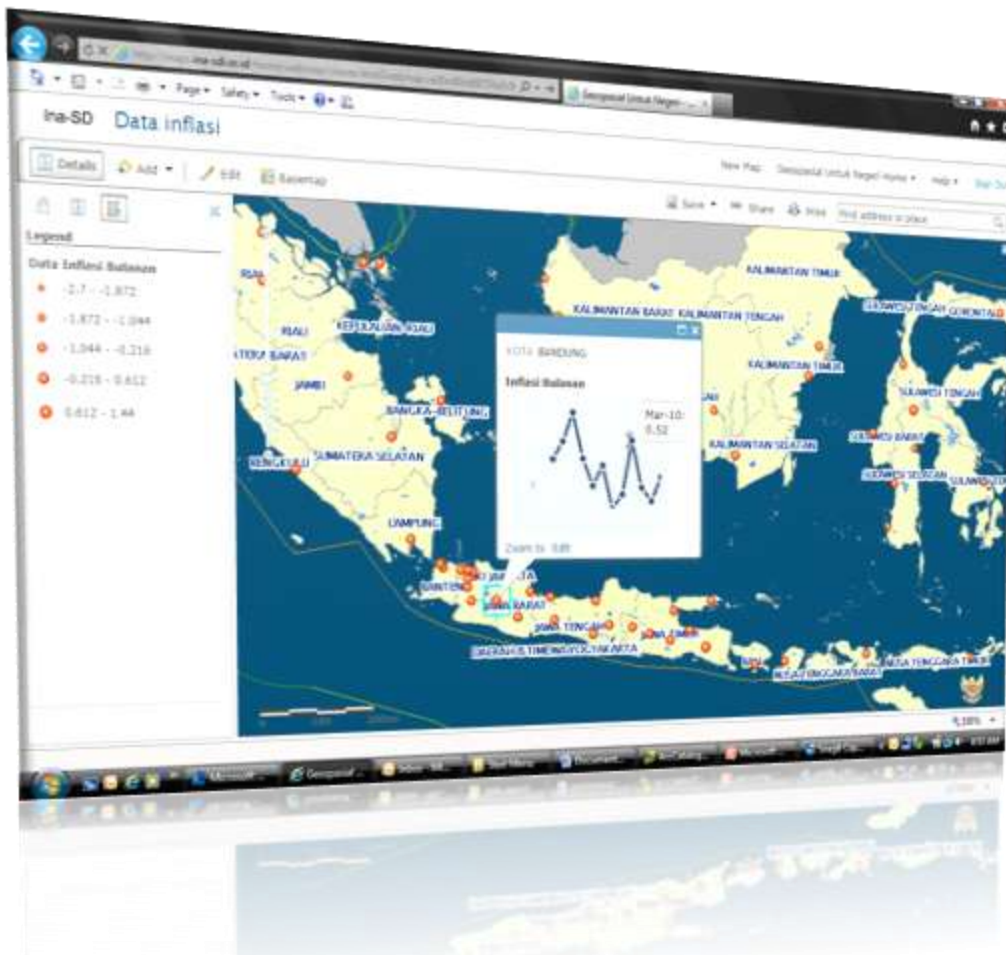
Page ▾ Safety ▾ Tools ▾

Geospasial Untuk Negeri ...

Ina-SD Data inflasi

Details Add ▾ Edit Basemap

New Map Geospasial Untuk Negeri Home ▾ Help ▾

Save ▾ Share Print Find address or place

Legend

Data Inflasi Bulanan

-2.7 - -1.872

-1.872 - -1.044

-1.044 - -0.216

-0.216 - 0.612

0.612 - 1.44

RIAU

KEPULAUAN RIAU

SUMATERA BARAT

JAMBI

BANGKA-BELITUNG

BENGKULU

SUMATERA SELATAN

LAMPUNG

BANTEN

DKI JAKARTA

JAWA BARAT

JAWA TENGAH

JAWA TIMUR

DAERAH ISTIMEWA YOGYAKARTA

NUSA TENGGARA BARAT

NUSA TENGGARA TIMUR

KALIMANTAN BARAT

KALIMANTAN TENGAH

KALIMANTAN TIMUR

KALIMANTAN SELATAN

SULAWESI TENGAH

GORONTALO

SULAWESI BARAT

SULAWESI SELATAN

SULAWESI TENGGARA

KOTA BANDUNG

Inflasi Bulanan

Mar-10: 0.52

Zoom to Edit

100%